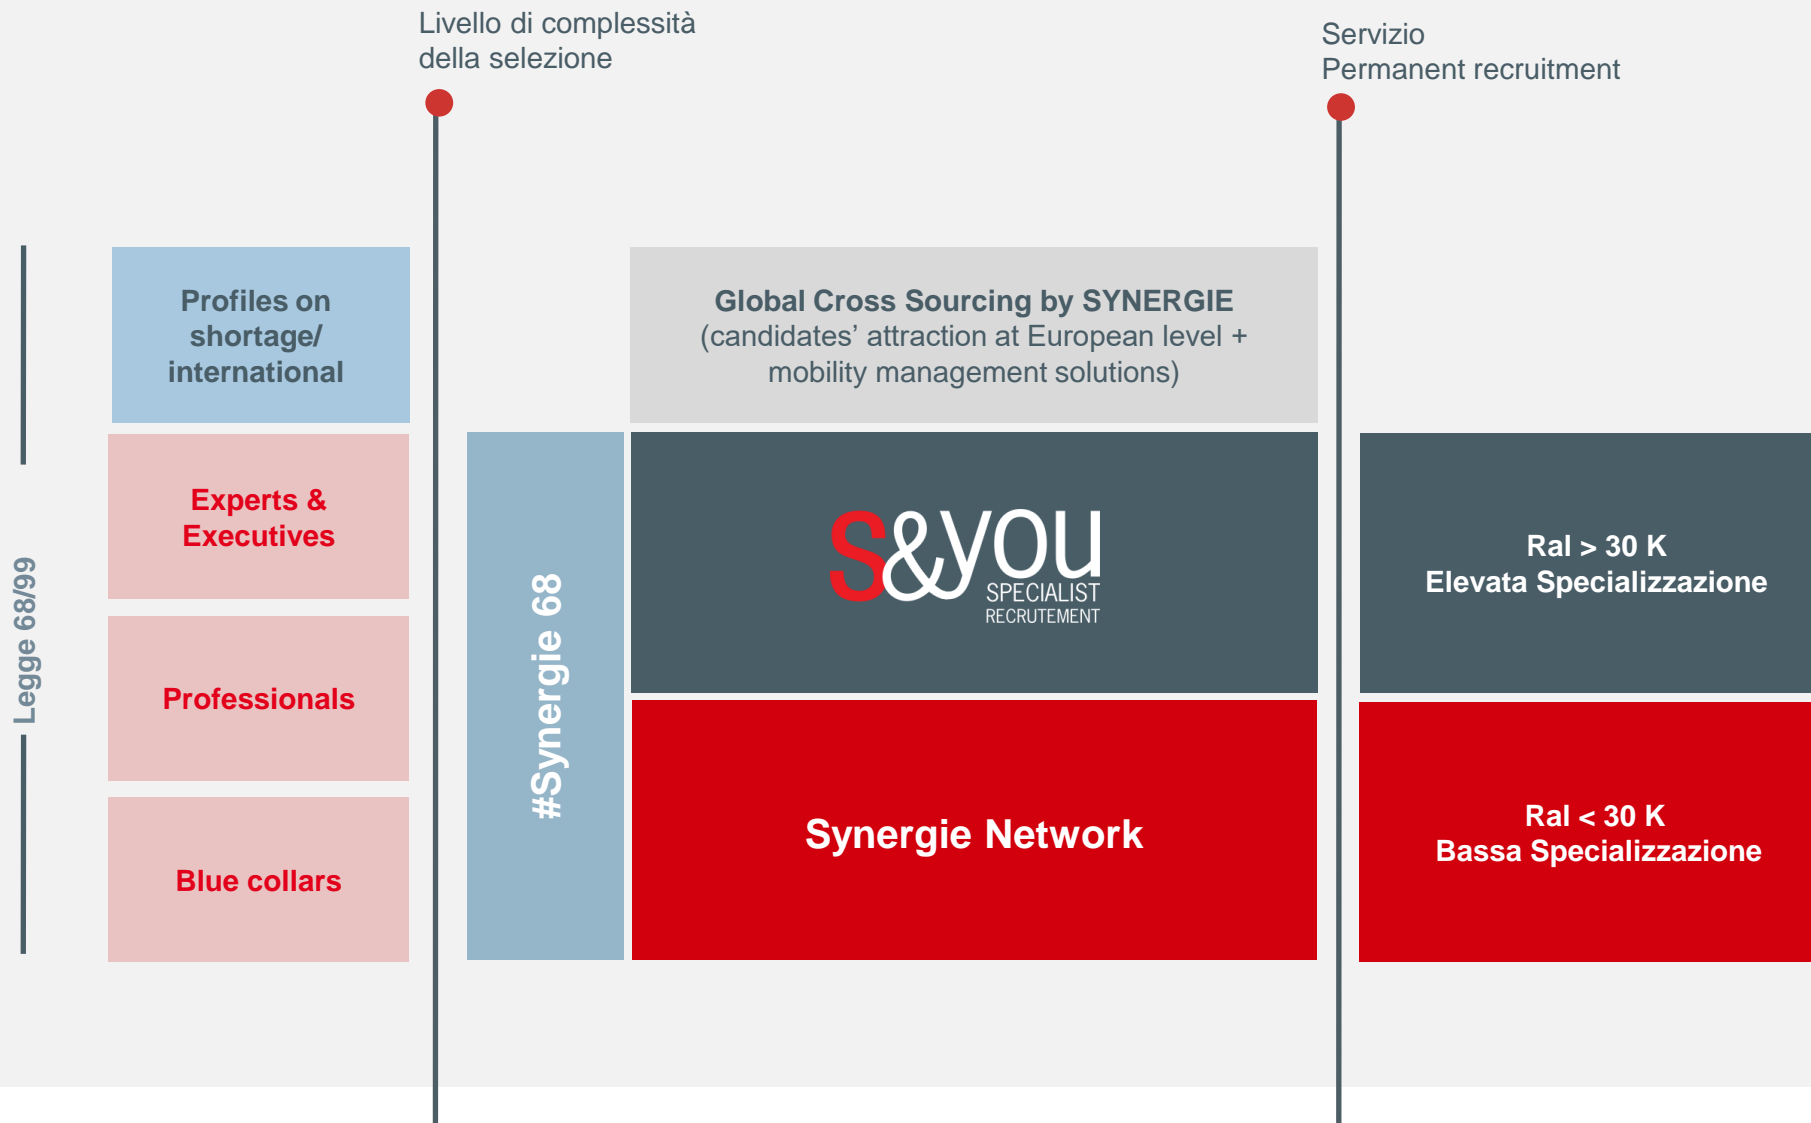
Livello di complessità della selezione

Servizio Permanent recruitment

Legge 68/99

Profiles on shortage/ international

Experts & Executives

Professionals

Blue collars

#Synergie 68

Global Cross Sourcing by SYNERGIE (candidates' attraction at European level + mobility management solutions)

S&YOU SPECIALIST RECRUTEMENT

Synergie Network

Ral > 30 K Elevata Specializzazione

Ral < 30 K Bassa Specializzazione